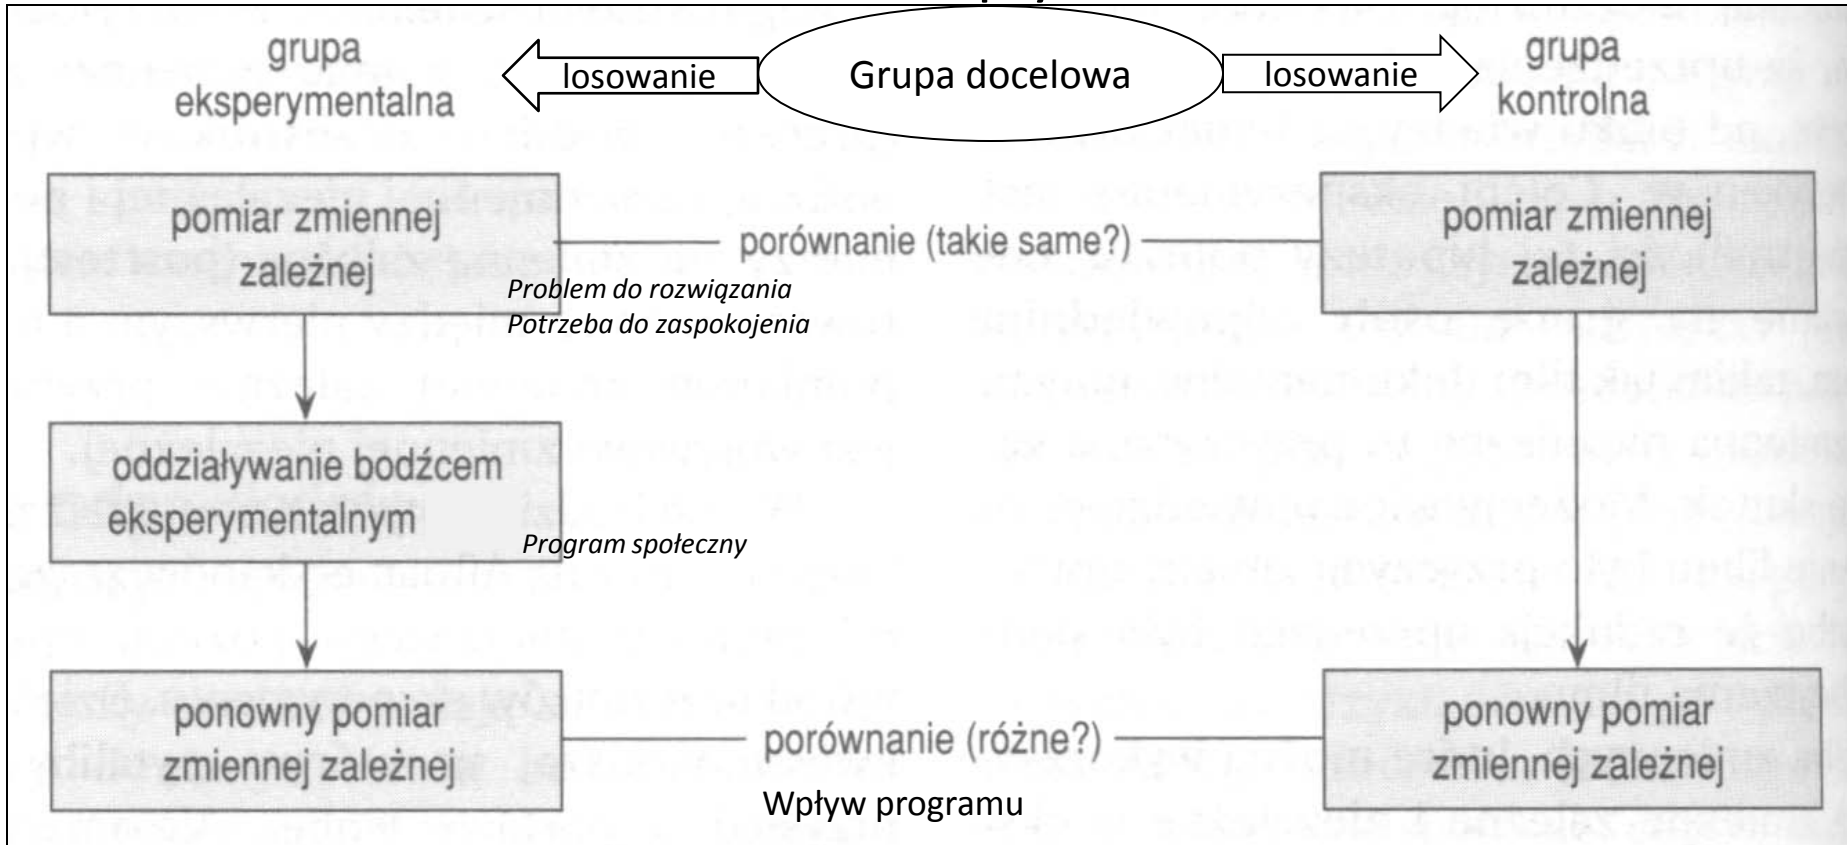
grupa eksperymentalna

losowanie

Grupa docelowa

losowanie

grupa kontrolna

pomiar zmiennej zależnej

porównanie (takie same?)

pomiar zmiennej zależnej

Problem do rozwiązania
Potrzeba do zaspokojenia

oddziaływanie bodźcem eksperymentalnym

Program społeczny

ponowny pomiar zmiennej zależnej

porównanie (różne?)

ponowny pomiar zmiennej zależnej

Wpływ programu